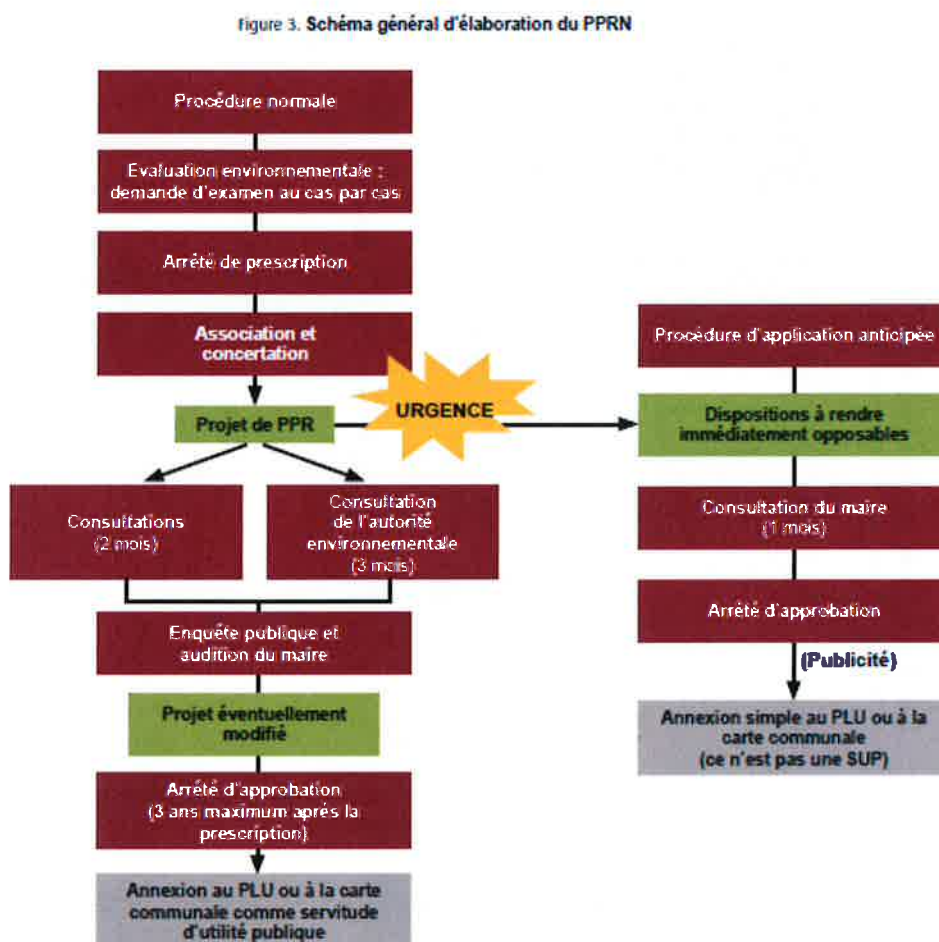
Figure 3. Schéma général d'élaboration du PPRN

Procédure normale

Evaluation environnementale : demande d'examen au cas par cas

Arrêté de prescription

Association et concertation

Projet de PPR

URGENCE

Consultations (2 mois)

Consultation de l'autorité environnementale (3 mois)

Enquête publique et audition du maire

Projet éventuellement modifié

Arrêté d'approbation (3 ans maximum après la prescription)

Annexion au PLU ou à la carte communale comme servitude d'utilité publique

Procédure d'application anticipée

Dispositions à rendre immédiatement opposables

Consultation du maire (1 mois)

Arrêté d'approbation

(Publicité)

Annexion simple au PLU ou à la carte communale (ce n'est pas une SUP)